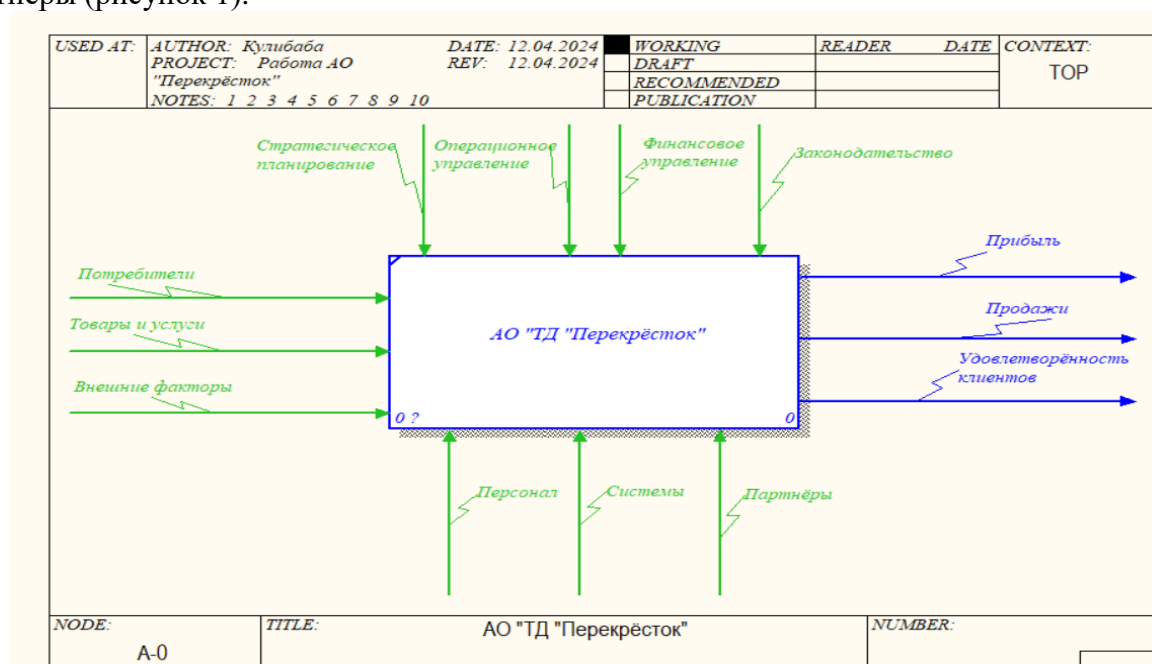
неры (рисунок 1).

| USED AT: | AUTHOR: Кулибаба PROJECT: Работа АО "Перекрёсток" NOTES: 1 2 3 4 5 6 7 8 9 10 | DATE: 12.04.2024 REV: 12.04.2024 | WORKING DRAFT RECOMMENDED PUBLICATION | READER | DATE | CONTEXT: TOP |
|---|---|---|---|---|---|---|

Стратегическое планирование

Операционное управление

Финансовое управление

Законодательство

Потребители

Товары и услуги

Внешние факторы

АО "ТД "Перекрёсток"

0 ?

0

Прибыль

Продажи

Удовлетворённость клиентов

Персонал

Системы

Партнёры

| NODE: A-0 | TITLE: АО "ТД "Перекрёсток" | NUMBER: |
|---|---|---|